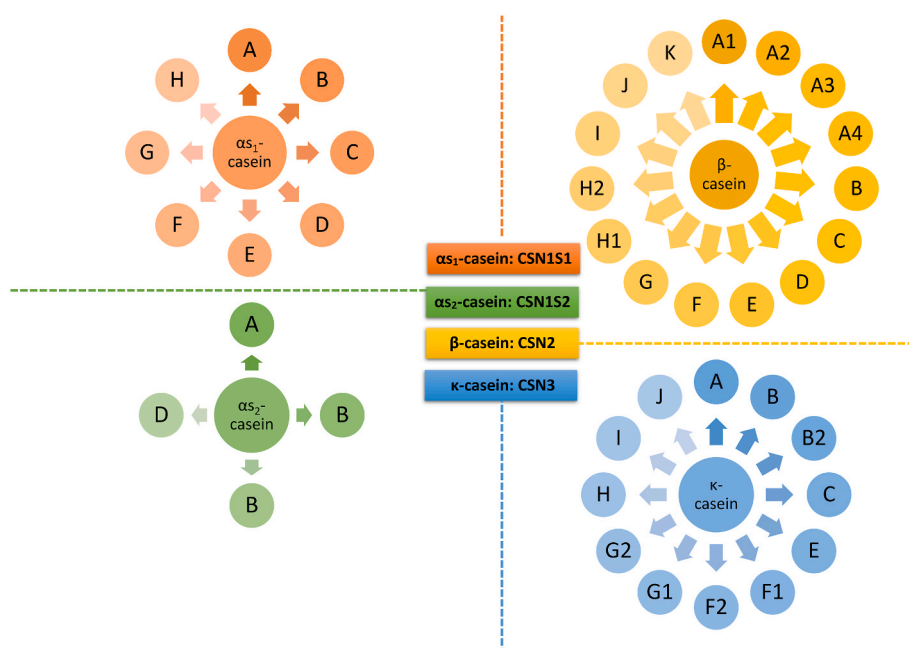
A
B
C
D
E
F
G
H
$\alpha s_1$-casein

A1
A2
A3
A4
B
C
D
E
F
G
H1
H2
I
J
K
β-casein

$\alpha s_1$-casein: CSN1S1
$\alpha s_2$-casein: CSN1S2
β-casein: CSN2
κ-casein: CSN3

A
B
B
D
$\alpha s_2$-casein

A
B
B2
C
E
F1
F2
G1
G2
H
I
J
κ-casein